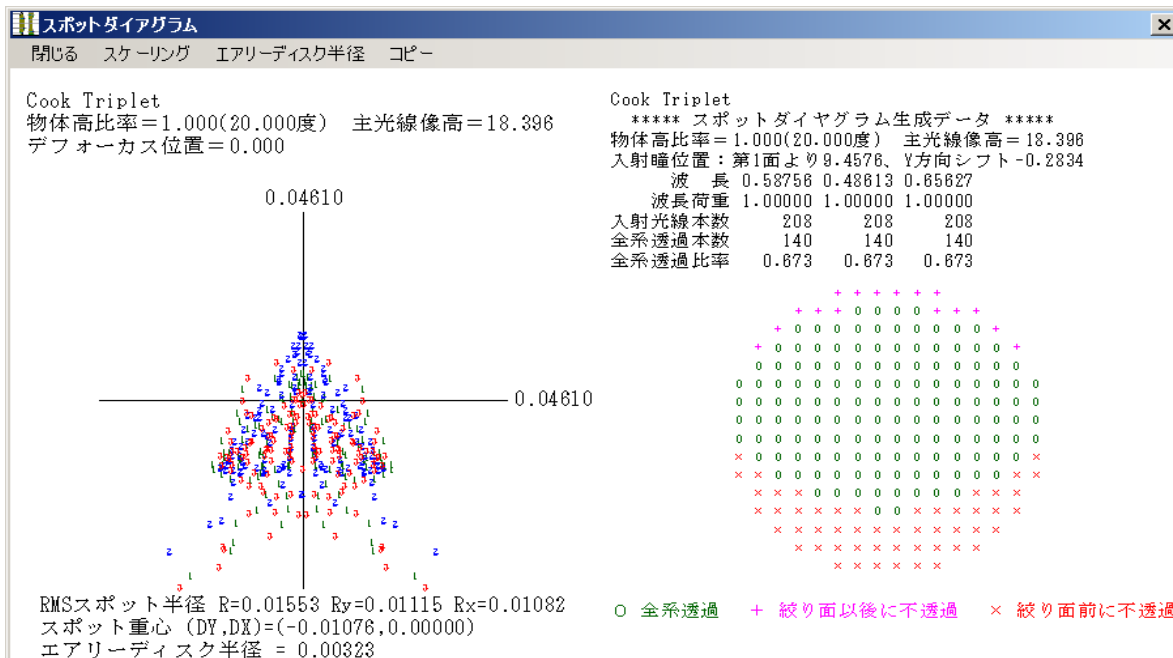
スポットダイアグラム

閉じる　スケーリング　エアリーディスク半径　コピー

Cook Triplet
物体高比率＝1.000(20.000度)　主光線像高＝18.396
デフォーカス位置＝0.000

0.04610

0.04610

RMSスポット半径 R=0.01553 Ry=0.01115 Rx=0.01082
スポット重心 (DY,DX)=(-0.01076,0.00000)
エアリーディスク半径 = 0.00323

Cook Triplet
***** スポットダイヤグラム生成データ *****
物体高比率＝1.000(20.000度)　主光線像高＝18.396
入射瞳位置：第1面より9.4576、Y方向シフト-0.2834

| | | | |
|---|---|---|---|
| 波　長 | 0.58756 | 0.48613 | 0.65627 |
| 波長荷重 | 1.00000 | 1.00000 | 1.00000 |
| 入射光線本数 | 208 | 208 | 208 |
| 全系透過本数 | 140 | 140 | 140 |
| 全系透過比率 | 0.673 | 0.673 | 0.673 |

O 全系透過　+ 絞り面以後に不透過　× 絞り面前に不透過